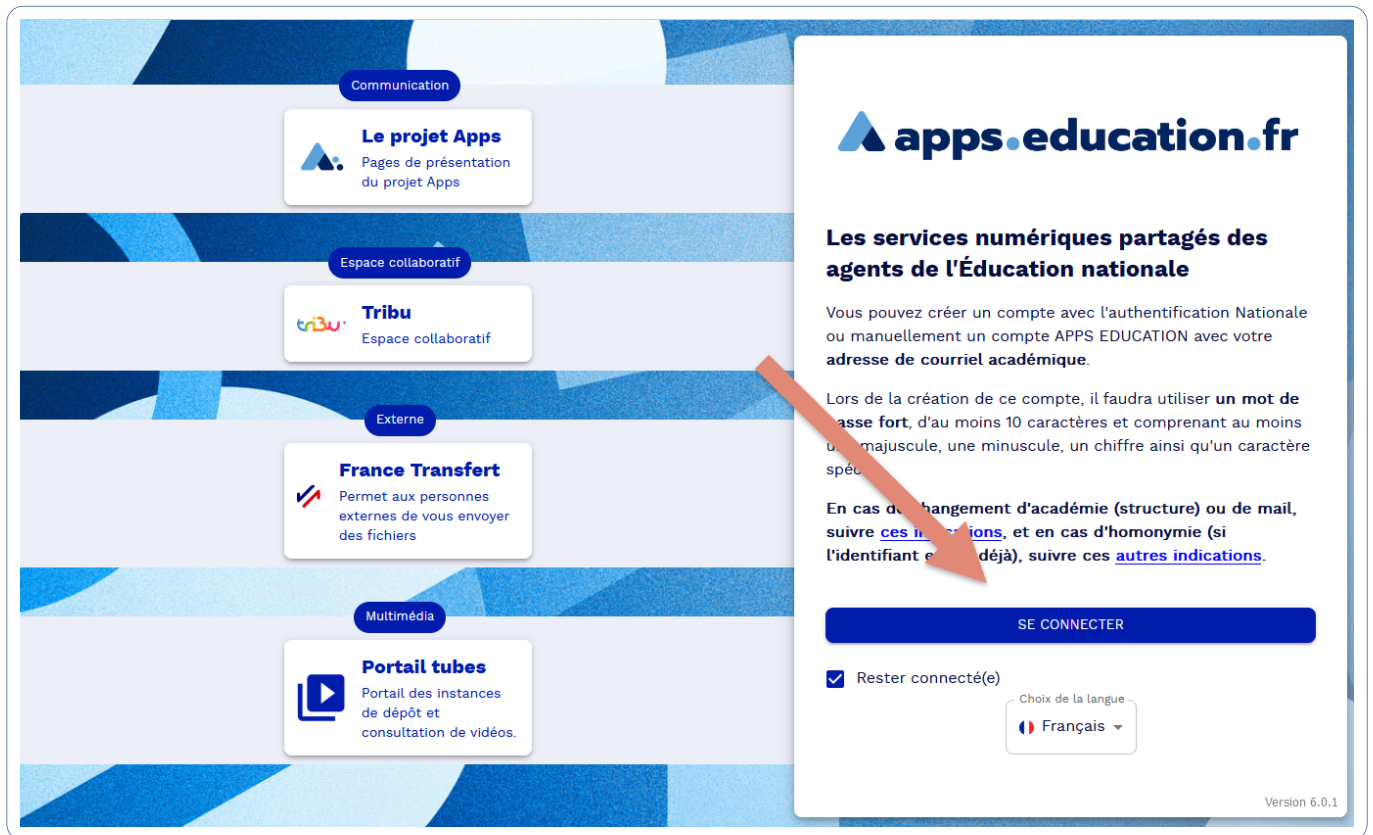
Communication

Le projet Apps
Pages de présentation du projet Apps

Espace collaboratif

tribu

Tribu
Espace collaboratif

Externe

France Transfert
Permet aux personnes externes de vous envoyer des fichiers

Multimédia

Portail tubes
Portail des instances de dépôt et consultation de vidéos.

apps.education.fr

Les services numériques partagés des agents de l'Éducation nationale

Vous pouvez créer un compte avec l'authentification Nationale ou manuellement un compte APPS EDUCATION avec votre adresse de courriel académique.

Lors de la création de ce compte, il faudra utiliser un mot de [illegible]asse fort, d'au moins 10 caractères et comprenant au moins u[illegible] majuscule, une minuscule, un chiffre ainsi qu'un caractère spé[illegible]

En cas d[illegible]hangement d'académie (structure) ou de mail, suivre ces in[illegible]ions, et en cas d'homonymie (si l'identifiant e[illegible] déjà), suivre ces autres indications.

SE CONNECTER

Rester connecté(e)

Choix de la langue
Français

Version 6.0.1